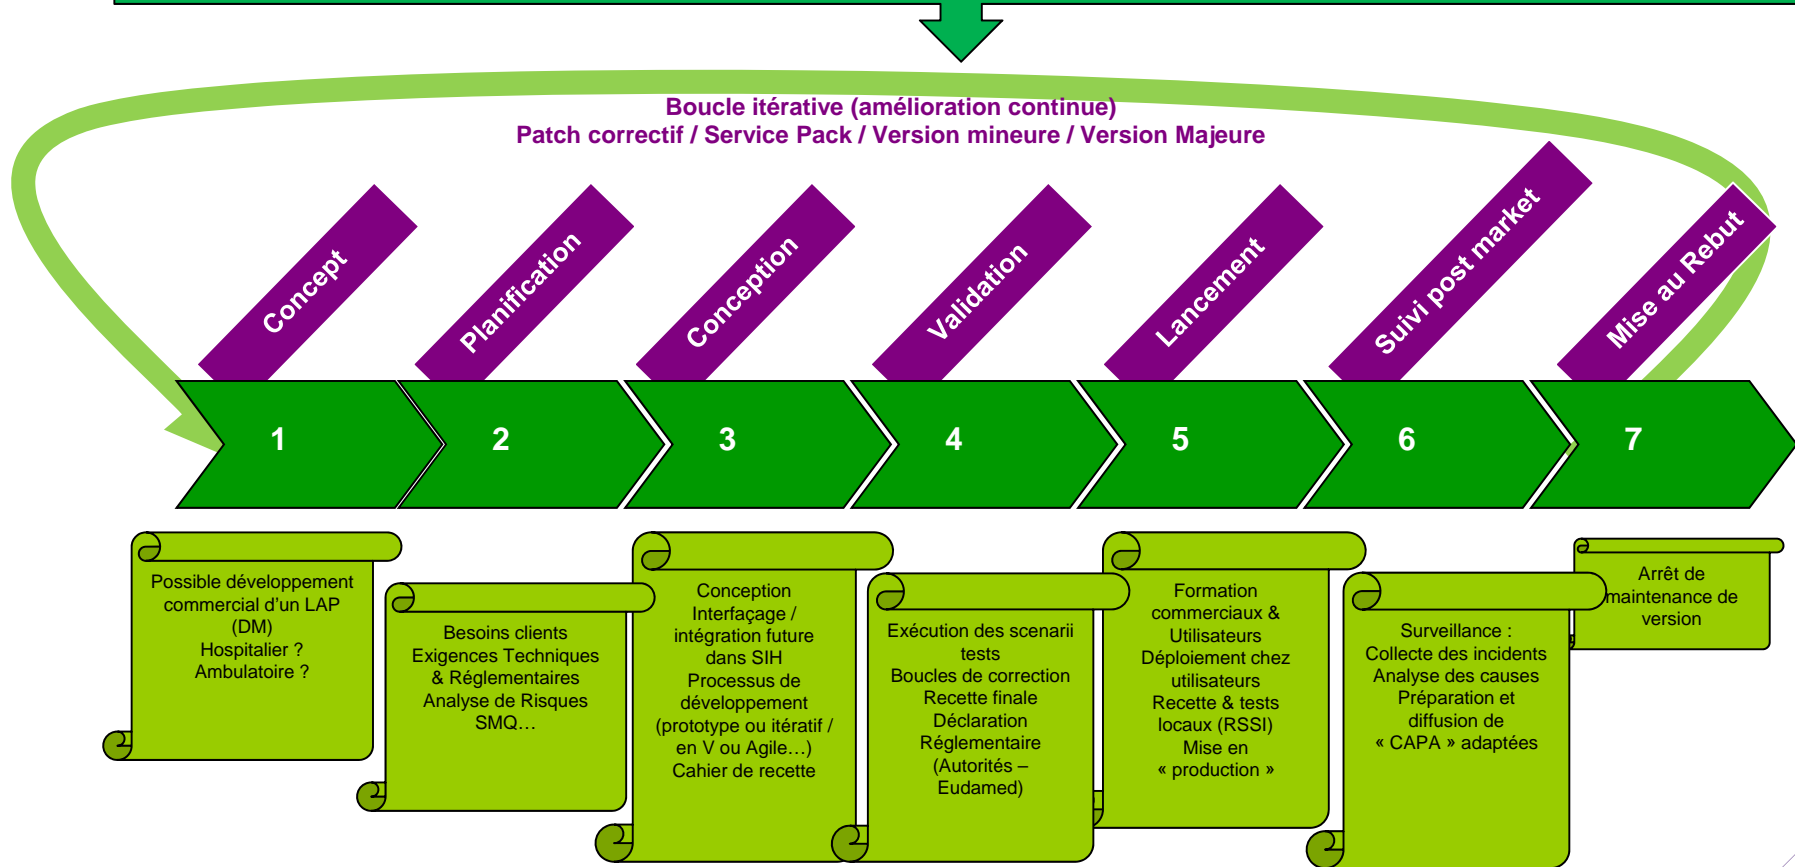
Boucle itérative (amélioration continue)
Patch correctif / Service Pack / Version mineure / Version Majeure

Concept

Planification

Conception

Validation

Lancement

Suivi post market

Mise au Rebut

1

2

3

4

5

6

7

Possible développement commercial d'un LAP (DM)
Hospitalier ?
Ambulatoire ?

Besoins clients
Exigences Techniques & Réglementaires
Analyse de Risques
SMQ…

Conception
Interfaçage / intégration future dans SIH
Processus de développement (prototype ou itératif / en V ou Agile…)
Cahier de recette

Exécution des scenarii tests
Boucles de correction
Recette finale
Déclaration Réglementaire (Autorités – Eudamed)

Formation commerciaux & Utilisateurs
Déploiement chez utilisateurs
Recette & tests locaux (RSSI)
Mise en « production »

Surveillance :
Collecte des incidents
Analyse des causes
Préparation et diffusion de « CAPA » adaptées

Arrêt de maintenance de version